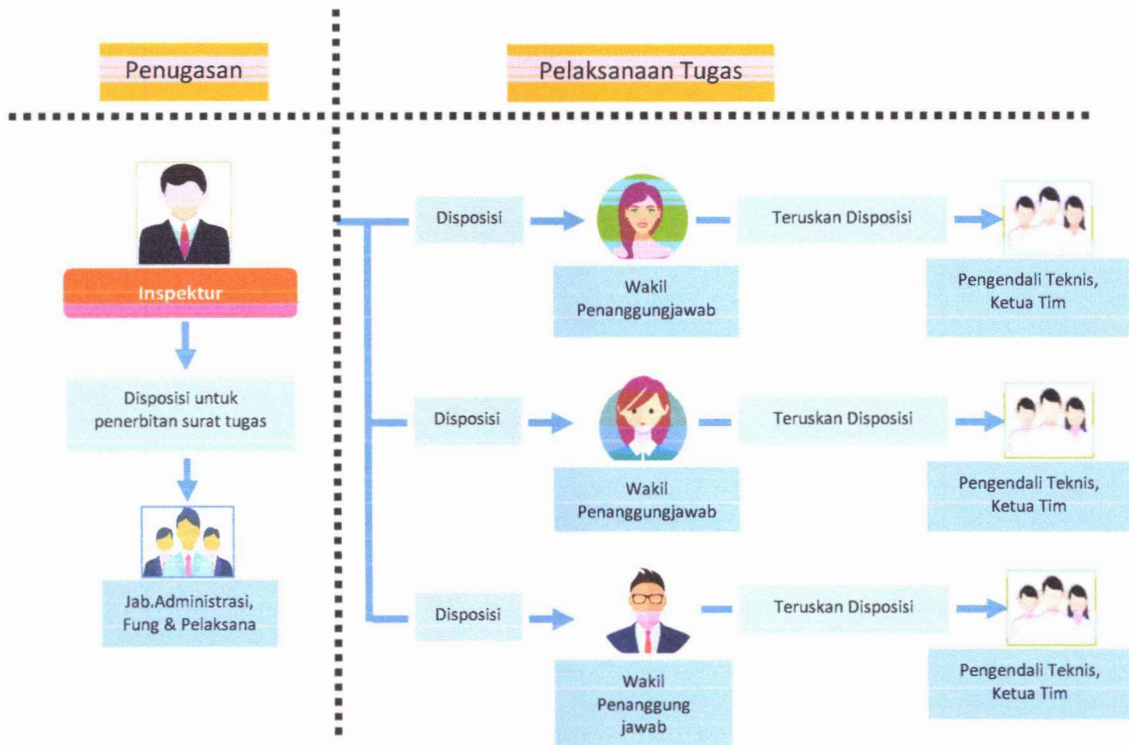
Penugasan

Pelaksanaan Tugas

Inspektur

Disposisi untuk penerbitan surat tugas

Jab.Administrasi, Fung & Pelaksana

Disposisi

Wakil Penanggungjawab

Teruskan Disposisi

Pengendali Teknis, Ketua Tim

Disposisi

Wakil Penanggungjawab

Teruskan Disposisi

Pengendali Teknis, Ketua Tim

Disposisi

Wakil Penanggung jawab

Teruskan Disposisi

Pengendali Teknis, Ketua Tim